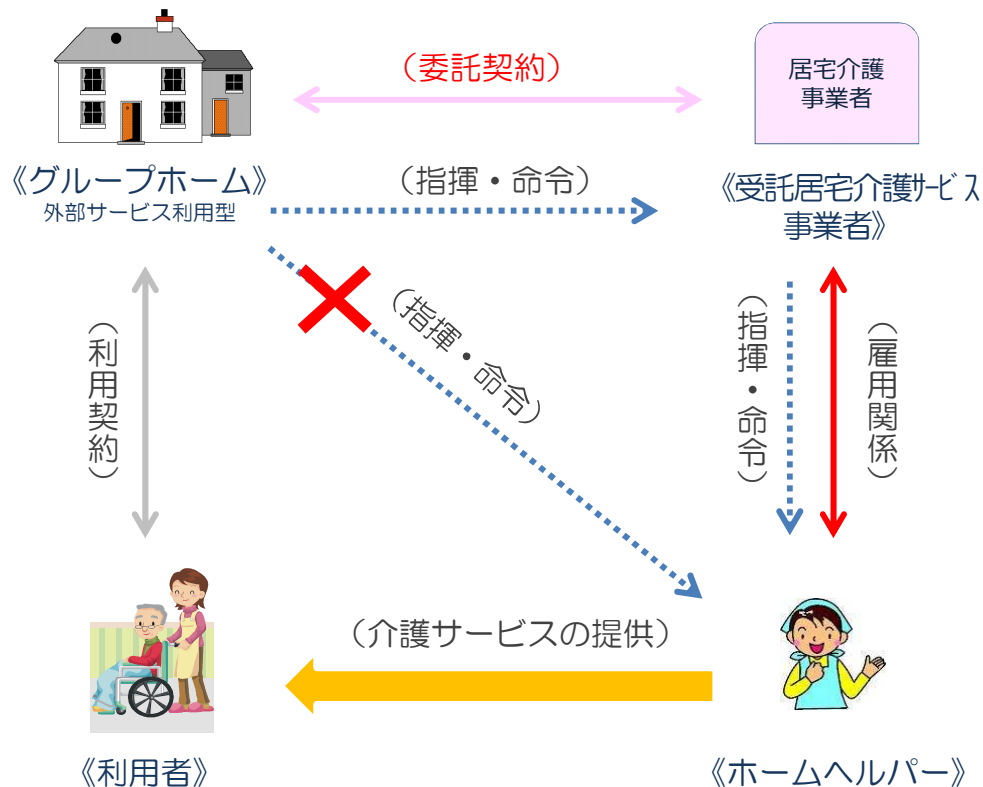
（委託契約）

居宅介護
事業者

《グループホーム》
外部サービス利用型

（指揮・命令）

《受託居宅介護サービス事業者》

（指揮・命令）

（利用契約）

（指揮・命令）

（雇用関係）

（介護サービスの提供）

《利用者》

《ホームヘルパー》